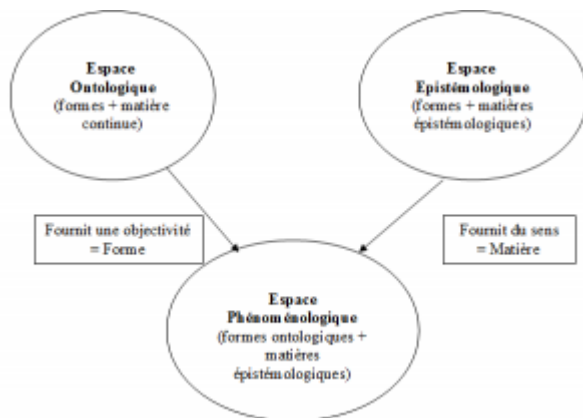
Espace Ontologique (formes + matière continue)

Espace Epistémologique (formes + matières épistémologiques)

Fournit une objectivité = Forme

Fournit du sens = Matière

Espace Phénoménologique (formes ontologiques + matières épistémologiques)